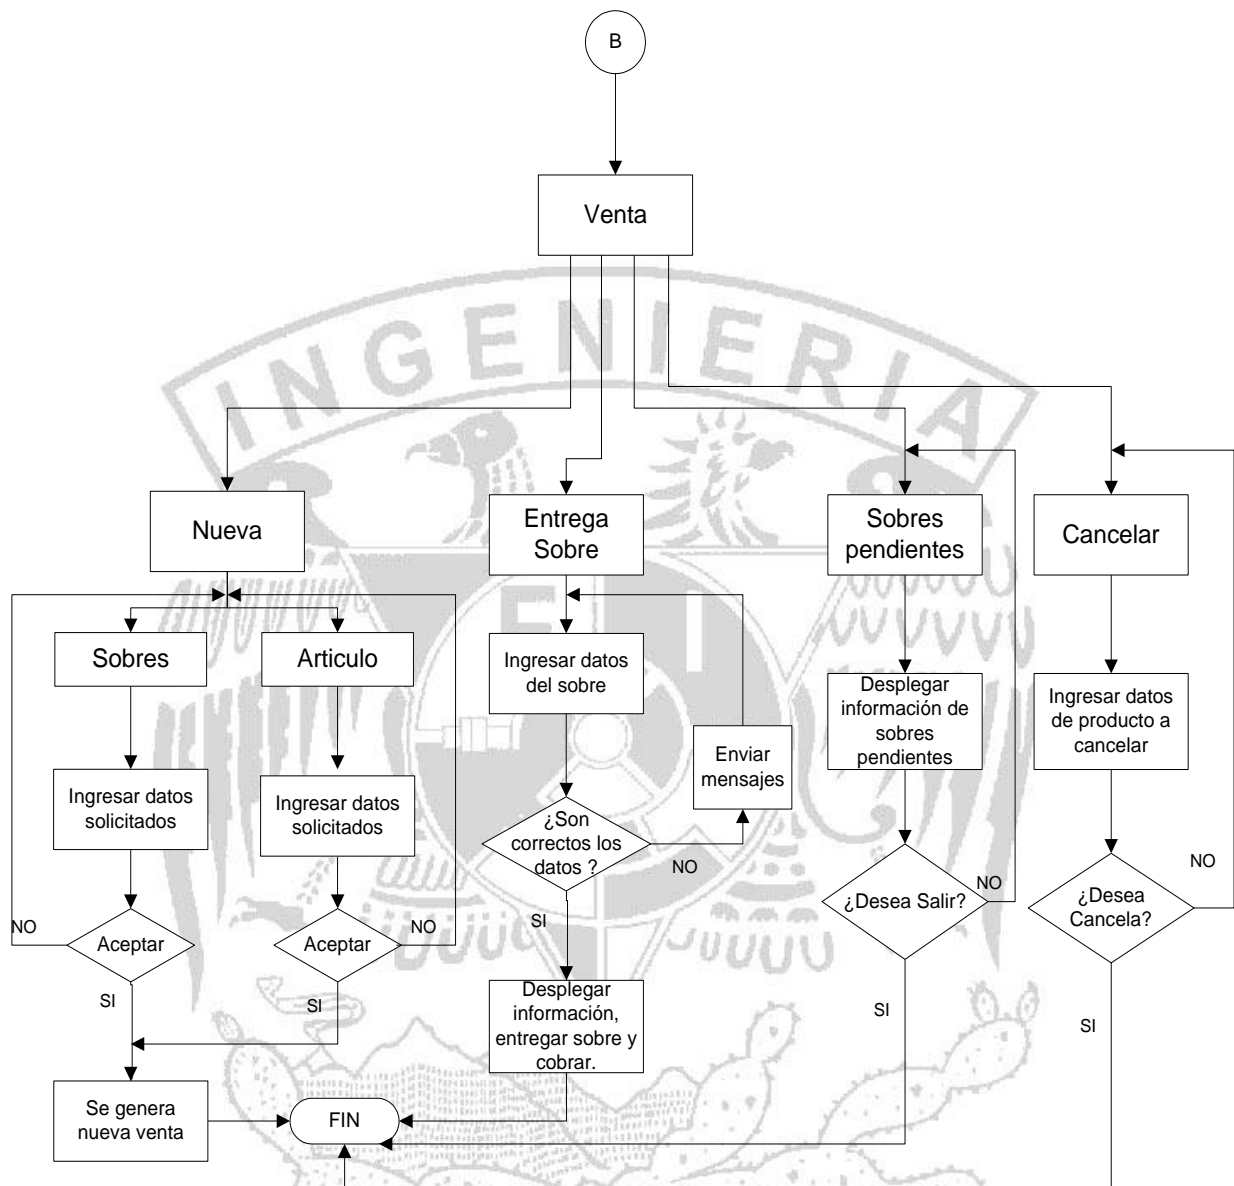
B

Venta

INGENIERIA

Nueva

Entrega Sobre

Sobres pendientes

Cancelar

Sobres

Articulo

Ingresar datos del sobre

Desplegar información de sobres pendientes

Ingresar datos de producto a cancelar

Enviar mensajes

Ingresar datos solicitados

Ingresar datos solicitados

¿Son correctos los datos ?

NO

NO

¿Desea Salir?

NO

¿Desea Cancela?

NO

Aceptar

NO

Aceptar

NO

SI

SI

SI

Desplegar información, entregar sobre y cobrar.

SI

SI

Se genera nueva venta

FIN